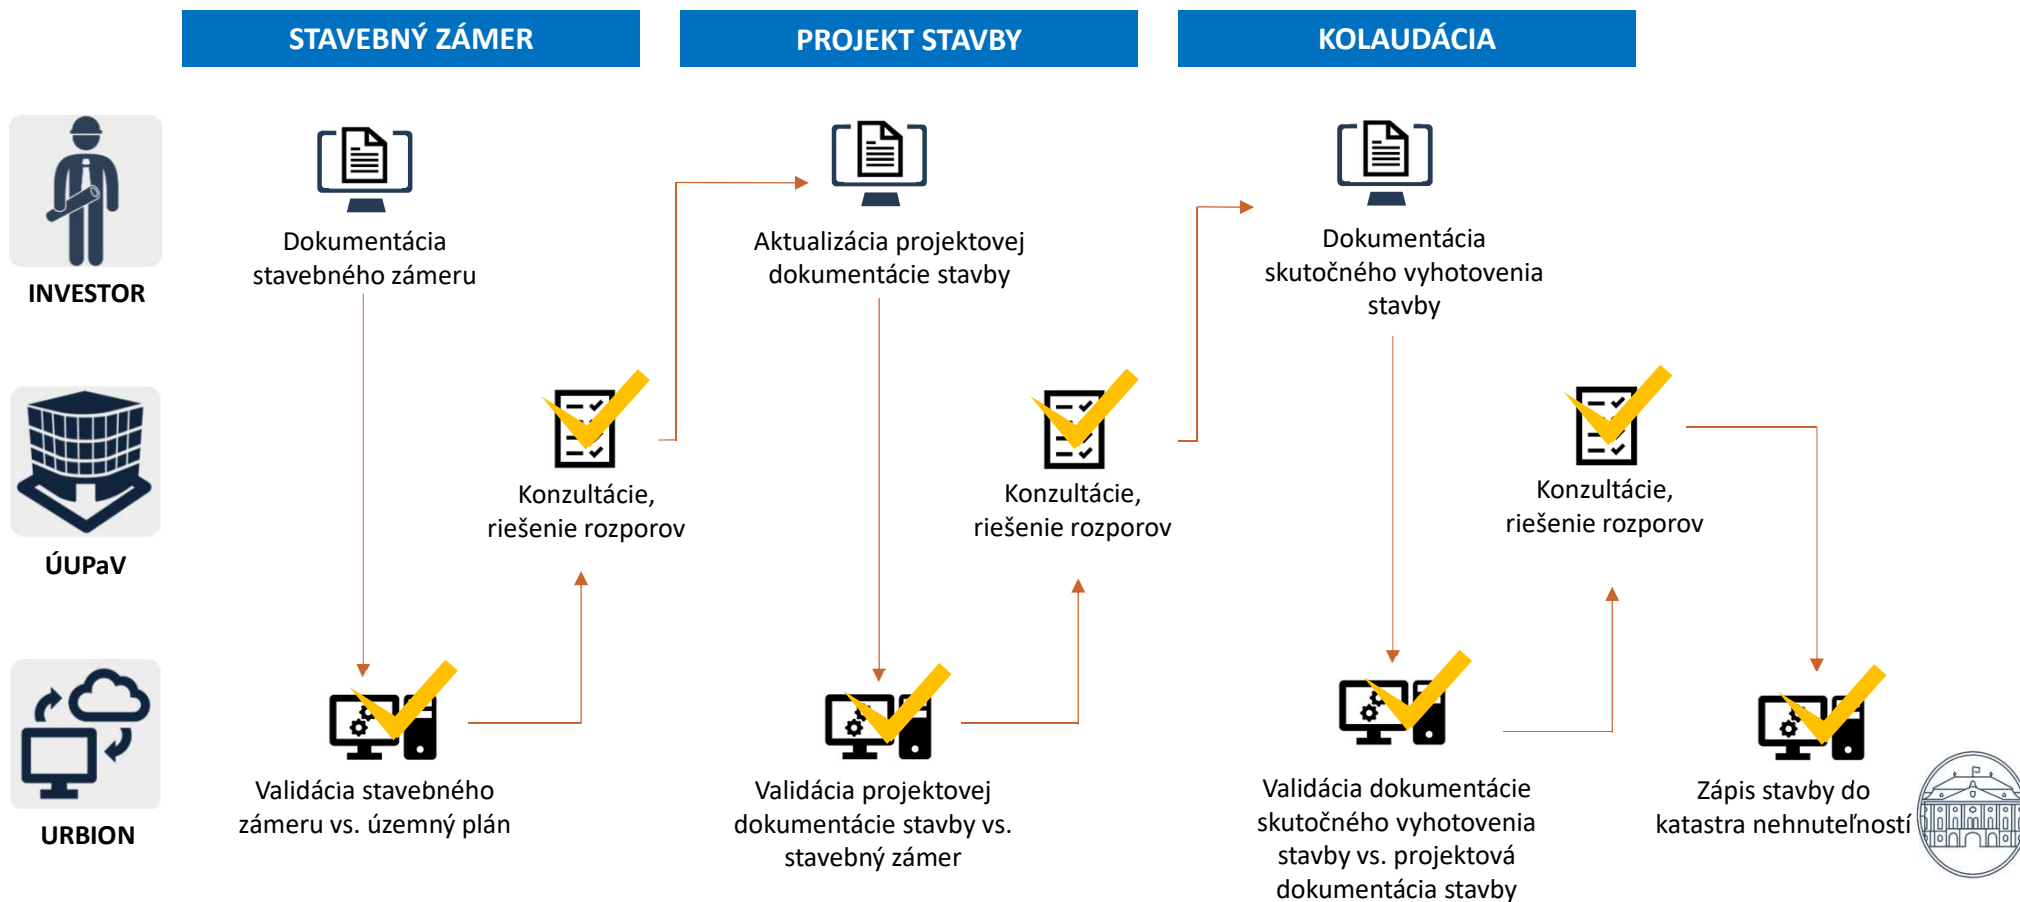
STAVEBNÝ ZÁMER

PROJEKT STAVBY

KOLAUDÁCIA

INVESTOR

ÚUPaV

URBION

Dokumentácia stavebného zámeru

Konzultácie, riešenie rozporov

Validácia stavebného zámeru vs. územný plán

Aktualizácia projektovej dokumentácie stavby

Konzultácie, riešenie rozporov

Validácia projektovej dokumentácie stavby vs. stavebný zámer

Dokumentácia skutočného vyhotovenia stavby

Konzultácie, riešenie rozporov

Validácia dokumentácie skutočného vyhotovenia stavby vs. projektová dokumentácia stavby

Zápis stavby do katastra nehnuteľností